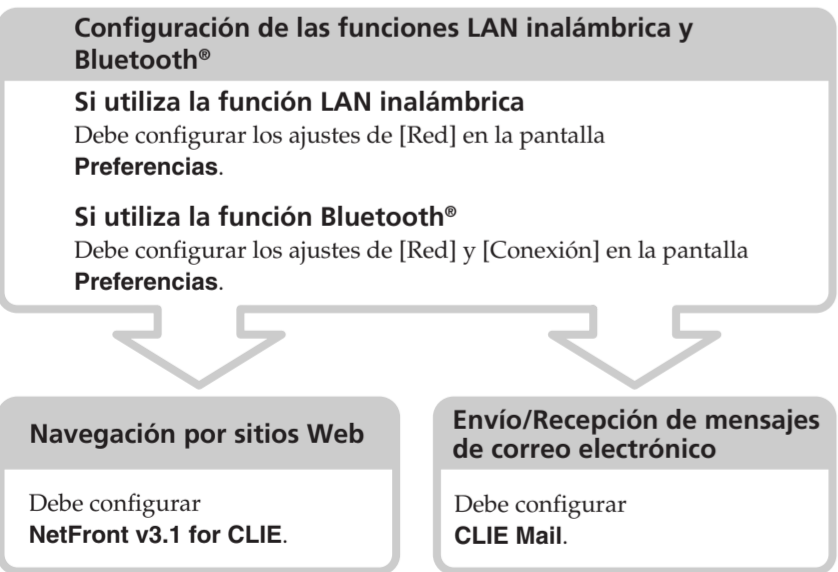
Configuración de las funciones LAN inalámbrica y Bluetooth®

Si utiliza la función LAN inalámbrica
Debe configurar los ajustes de [Red] en la pantalla **Preferencias**.

Si utiliza la función Bluetooth®
Debe configurar los ajustes de [Red] y [Conexión] en la pantalla **Preferencias**.

Navegación por sitios Web

Debe configurar **NetFront v3.1 for CLIE**.

Envío/Recepción de mensajes de correo electrónico

Debe configurar **CLIE Mail**.